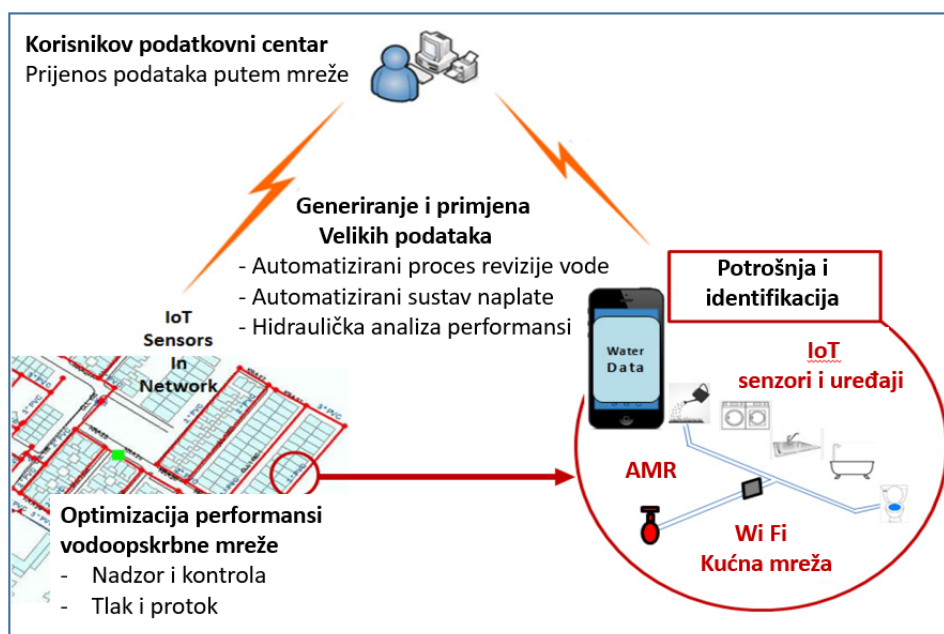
Korisnikov podatkovni centar
Prijenos podataka putem mreže

Generiranje i primjena
Velikih podataka
- Automatizirani proces revizije vode
- Automatizirani sustav naplate
- Hidraulička analiza performansi

IoT
Sensors
In
Network

Potrošnja i identifikacija

Water
Data

IoT
senzori i uređaji

AMR

Wi Fi
Kućna mreža

Optimizacija performansi vodoopskrbne mreže
- Nadzor i kontrola
- Tlak i protok